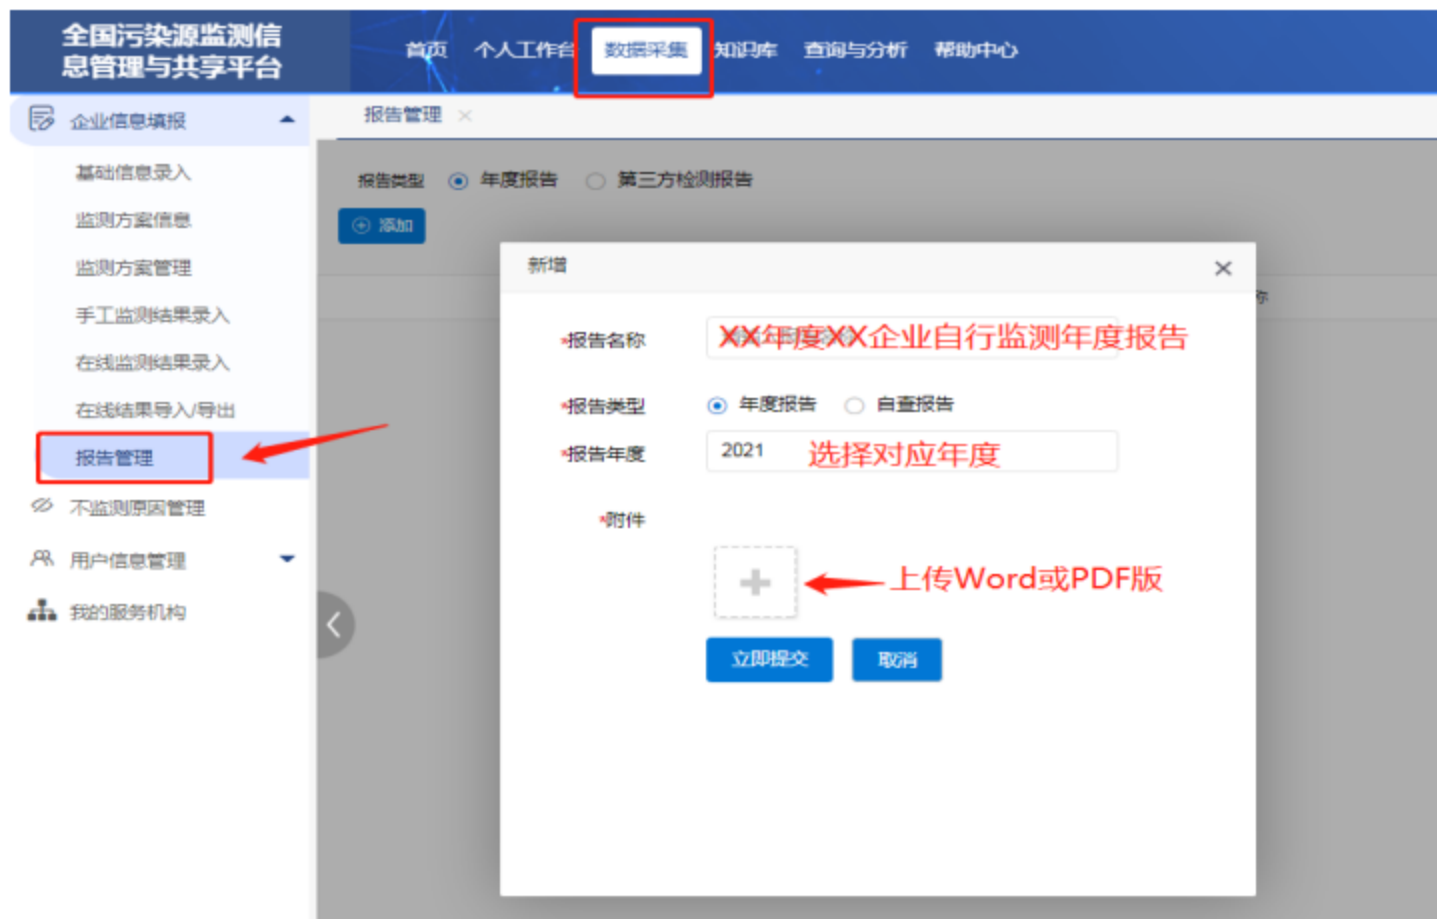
全国污染源监测信息管理与共享平台

首页 个人工作台 数据采集 知识库 查询与分析 帮助中心

企业信息填报
基础信息录入
监测方案信息
监测方案管理
手工监测结果录入
在线监测结果录入
在线结果导入/导出
报告管理
不监测原因管理
用户信息管理
我的服务机构

报告管理 ×

报告类型 年度报告 第三方检测报告
添加

新增 ×

*报告名称 XX年度XX企业自行监测年度报告
*报告类型 年度报告 自查报告
*报告年度 2021 选择对应年度
*附件
上传Word或PDF版
立即提交 取消